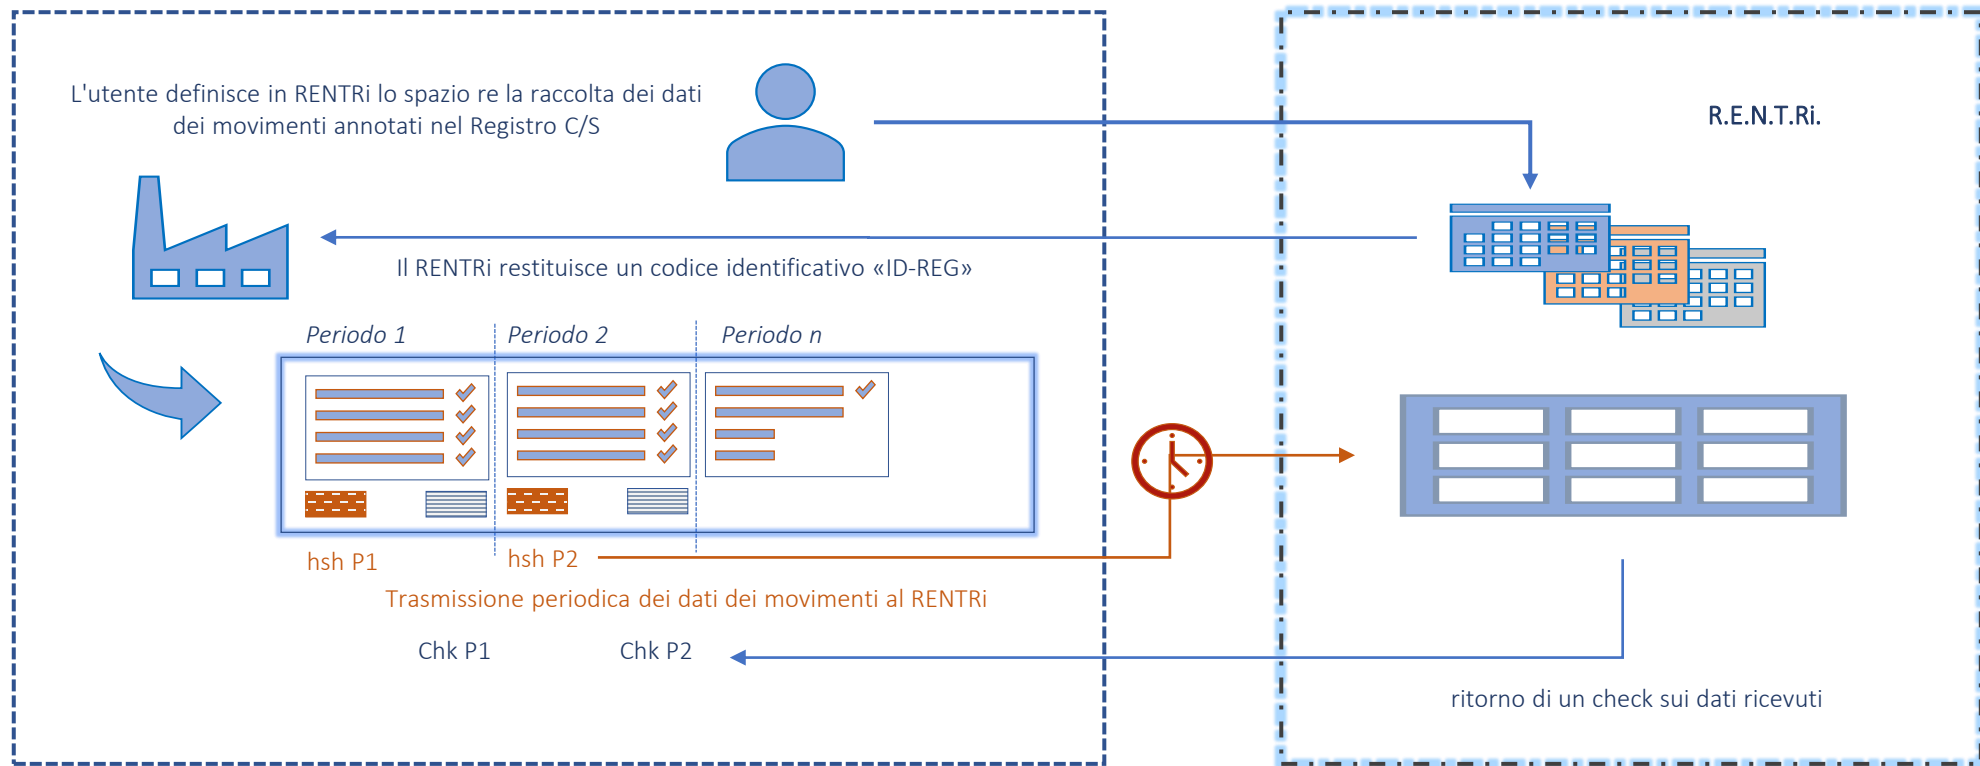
L'utente definisce in RENTRi lo spazio re la raccolta dei dati dei movimenti annotati nel Registro C/S

R.E.N.T.Ri.

Il RENTRi restituisce un codice identificativo «ID-REG»

Periodo 1

Periodo 2

Periodo n

hsh P1

hsh P2

Trasmissione periodica dei dati dei movimenti al RENTRi

Chk P1

Chk P2

ritorno di un check sui dati ricevuti